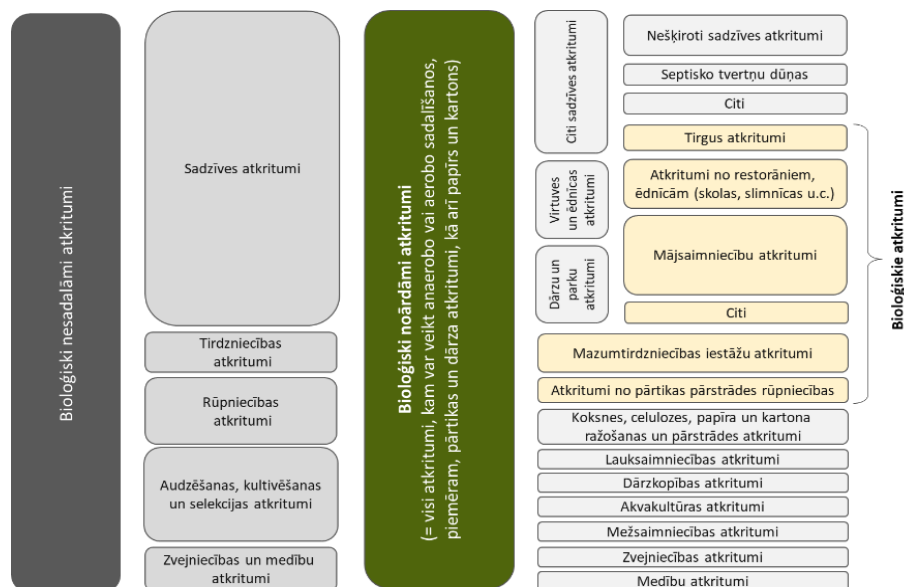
Bioloģiski nesadalāmi atkritumi

Sadzīves atkritumi

Tirdzniecības atkritumi

Rūpniecības atkritumi

Audzēšanas, kultivēšanas un selekcijas atkritumi

Zvejniecības un medību atkritumi

Bioloģiski noārdāmi atkritumi
(= visi atkritumi, kam var veikt anaerobo vai aerobo sadalīšanos, piemēram, pārtikas un dārza atkritumi, kā arī papīrs un kartons)

Citi sadzīves atkritumi

Nešķiroti sadzīves atkritumi

Septisko tvertņu dūņas

Citi

Virtuves un ēdnīcas atkritumi

Tirgus atkritumi

Atkritumi no restorāniem, ēdnīcām (skolas, slimnīcas u.c.)

Dārzu un parku atkritumi

Mājsaimniecību atkritumi

Citi

Mazumtirdzniecības iestāžu atkritumi

Atkritumi no pārtikas pārstrādes rūpniecības

Bioloģiskie atkritumi

Koksnes, celulozes, papīra un kartona ražošanas un pārstrādes atkritumi

Lauksaimniecības atkritumi

Dārzkopības atkritumi

Akvakultūras atkritumi

Mežsaimniecības atkritumi

Zvejniecības atkritumi

Medību atkritumi